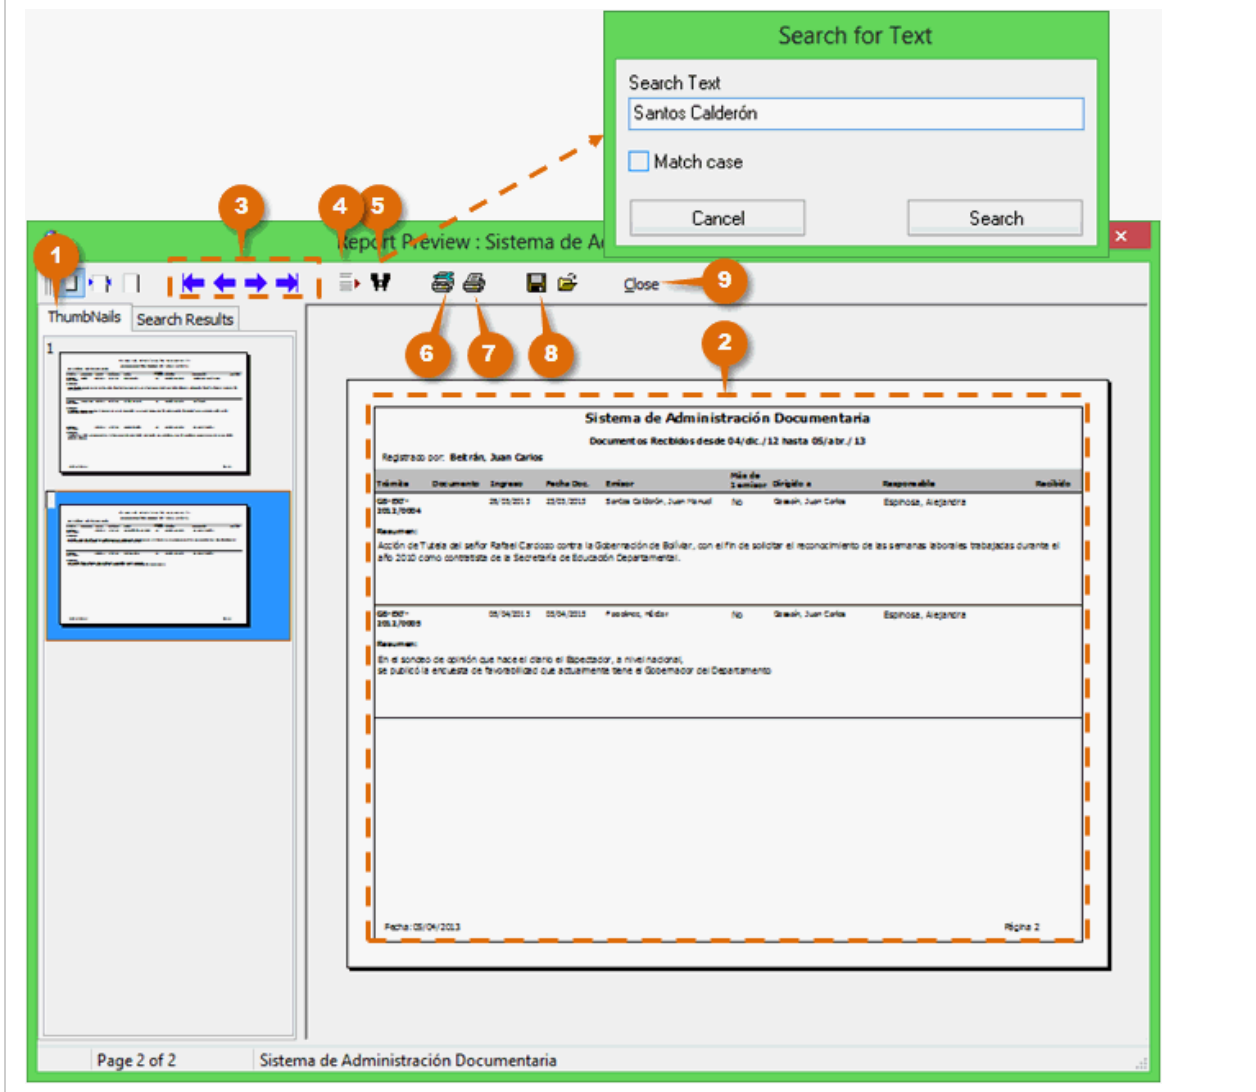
Search for Text

Search Text

Santos Calderón

Match case

Cancel

Search

3

4

5

1

Report Preview : Sistema de A

Close

9

ThumbNails

Search Results

1

6

7

8

2

Sistema de Administración Documentaria

Documentos Recibidos desde 04/dic./12 hasta 05/abr./13

Registrado por: Beltrán, Juan Carlos

| Trámite | Documento | Ingreso | Fecha Doc. | Emisor | Más de 1 emisor | Dirigido a | Responsable | Recibido |
|---|---|---|---|---|---|---|---|---|
| GS-EXT-2012/0004 | | 25/03/2013 | 22/03/2013 | Santos Calderón, Juan Manuel | No | Gaviria, Juan Carlos | Espinosa, Alejandra | |

Resumen:

Acción de Tutela del señor Rafael Cardozo contra la Gobernación de Bolívar, con el fin de solicitar el reconocimiento de las semanas laborales trabajadas durante el año 2010 como contratista de la Secretaría de Educación Departamental.

| GS-EXT-2012/0005 | | 05/04/2013 | 05/04/2013 | Pacheco, Hildor | No | Gaviria, Juan Carlos | Espinosa, Alejandra | |
|---|---|---|---|---|---|---|---|---|

Resumen:

En el sondeo de opinión que hace el diario el Espectador, a nivel nacional, se publicó la encuesta de favorabilidad que actualmente tiene el Gobernador del Departamento

Fecha: 05/04/2013

Página 2

Page 2 of 2

Sistema de Administración Documentaria